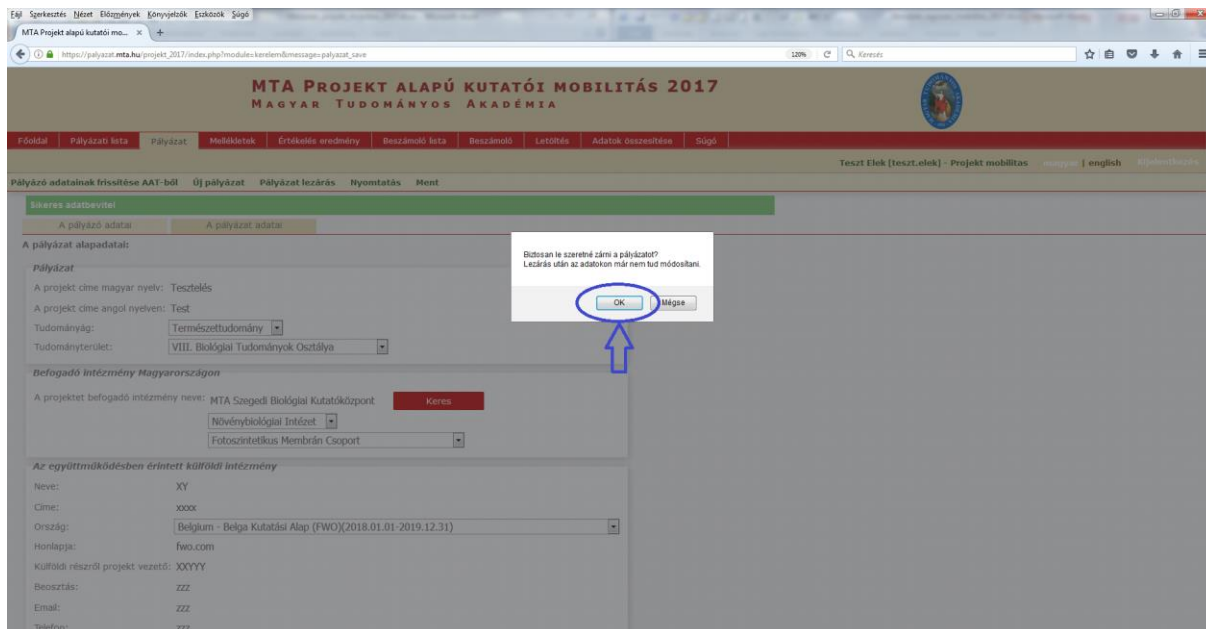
Fájl Szerkesztés Nézet Előzmények Könyvjelzők Eszközök Súgó

MTA Projekt alapú kutatói mo...

https://palyazat.mta.hu/projekt_2017/index.php?module=kerelem&message=palyazat_save

120%

Keresés

MTA PROJEKT ALAPÚ KUTATÓI MOBILITÁS 2017
MAGYAR TUDOMÁNYOS AKADÉMIA

Főoldal | Pályázati lista | Pályázat | Mellékletek | Értékelés eredmény | Beszámoló lista | Beszámoló | Letöltés | Adatok összesítése | Súgó

Teszt Elek (teszt.elek) - Projekt mobilitas | magyar | english | Kijelentkezés

Pályázó adatainak frissítése AAT-ből | Új pályázat | Pályázat lezárás | Nyomtatás | Ment

Sikeres adatbevitel

A pályázó adatai | A pályázat adatai

A pályázat alapadatai:

Pályázat

A projekt címe magyar nyelv: Tesztelés

A projekt címe angol nyelven: Test

Tudományág: Természettudomány

Tudományterület: VIII. Biológiai Tudományok Osztálya

Befogadó intézmény Magyarországon

A projektet befogadó intézmény neve: MTA Szegedi Biológiai Kutatóközpont | Keres

Növénybiológiai Intézet

Fotoszintetikus Membrán Csoport

Az együttműködésben érintett külföldi intézmény

Neve: XY

Címe: xxxx

Ország: Belgium - Belga Kutatási Alap (FWO)(2018.01.01-2019.12.31)

Honlapja: fwo.com

Külföldi részről projekt vezető: XXYYY

Beosztás: zzz

Email: zzz

Telefon: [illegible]

Biztosan le szeretné zárni a pályázatot?
Lezárás után az adatokon már nem tud módosítani.

OK | Mégse